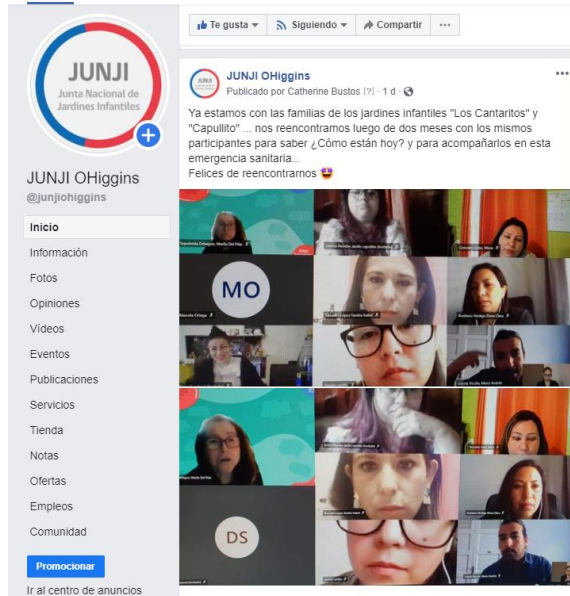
JUNJI
Junta Nacional de Jardines Infantiles

JUNJI OHiggins
@junjiohiggins

Inicio
Información
Fotos
Opiniones
Vídeos
Eventos
Publicaciones
Servicios
Tienda
Notas
Ofertas
Empleos
Comunidad

Promocionar
Ir al centro de anuncios

Te gusta ▾ Siguiendo ▾ Compartir ···

JUNJI OHiggins
Publicado por Catherine Bustos [?] · 1 d ·

Ya estamos con las familias de los jardines infantiles "Los Cantaritos" y "Capullito" ... nos reencontramos luego de dos meses con los mismos participantes para saber ¿Cómo están hoy? y para acompañarlos en esta emergencia sanitaria...
Felices de reencontrarnos 😍

MO

DS